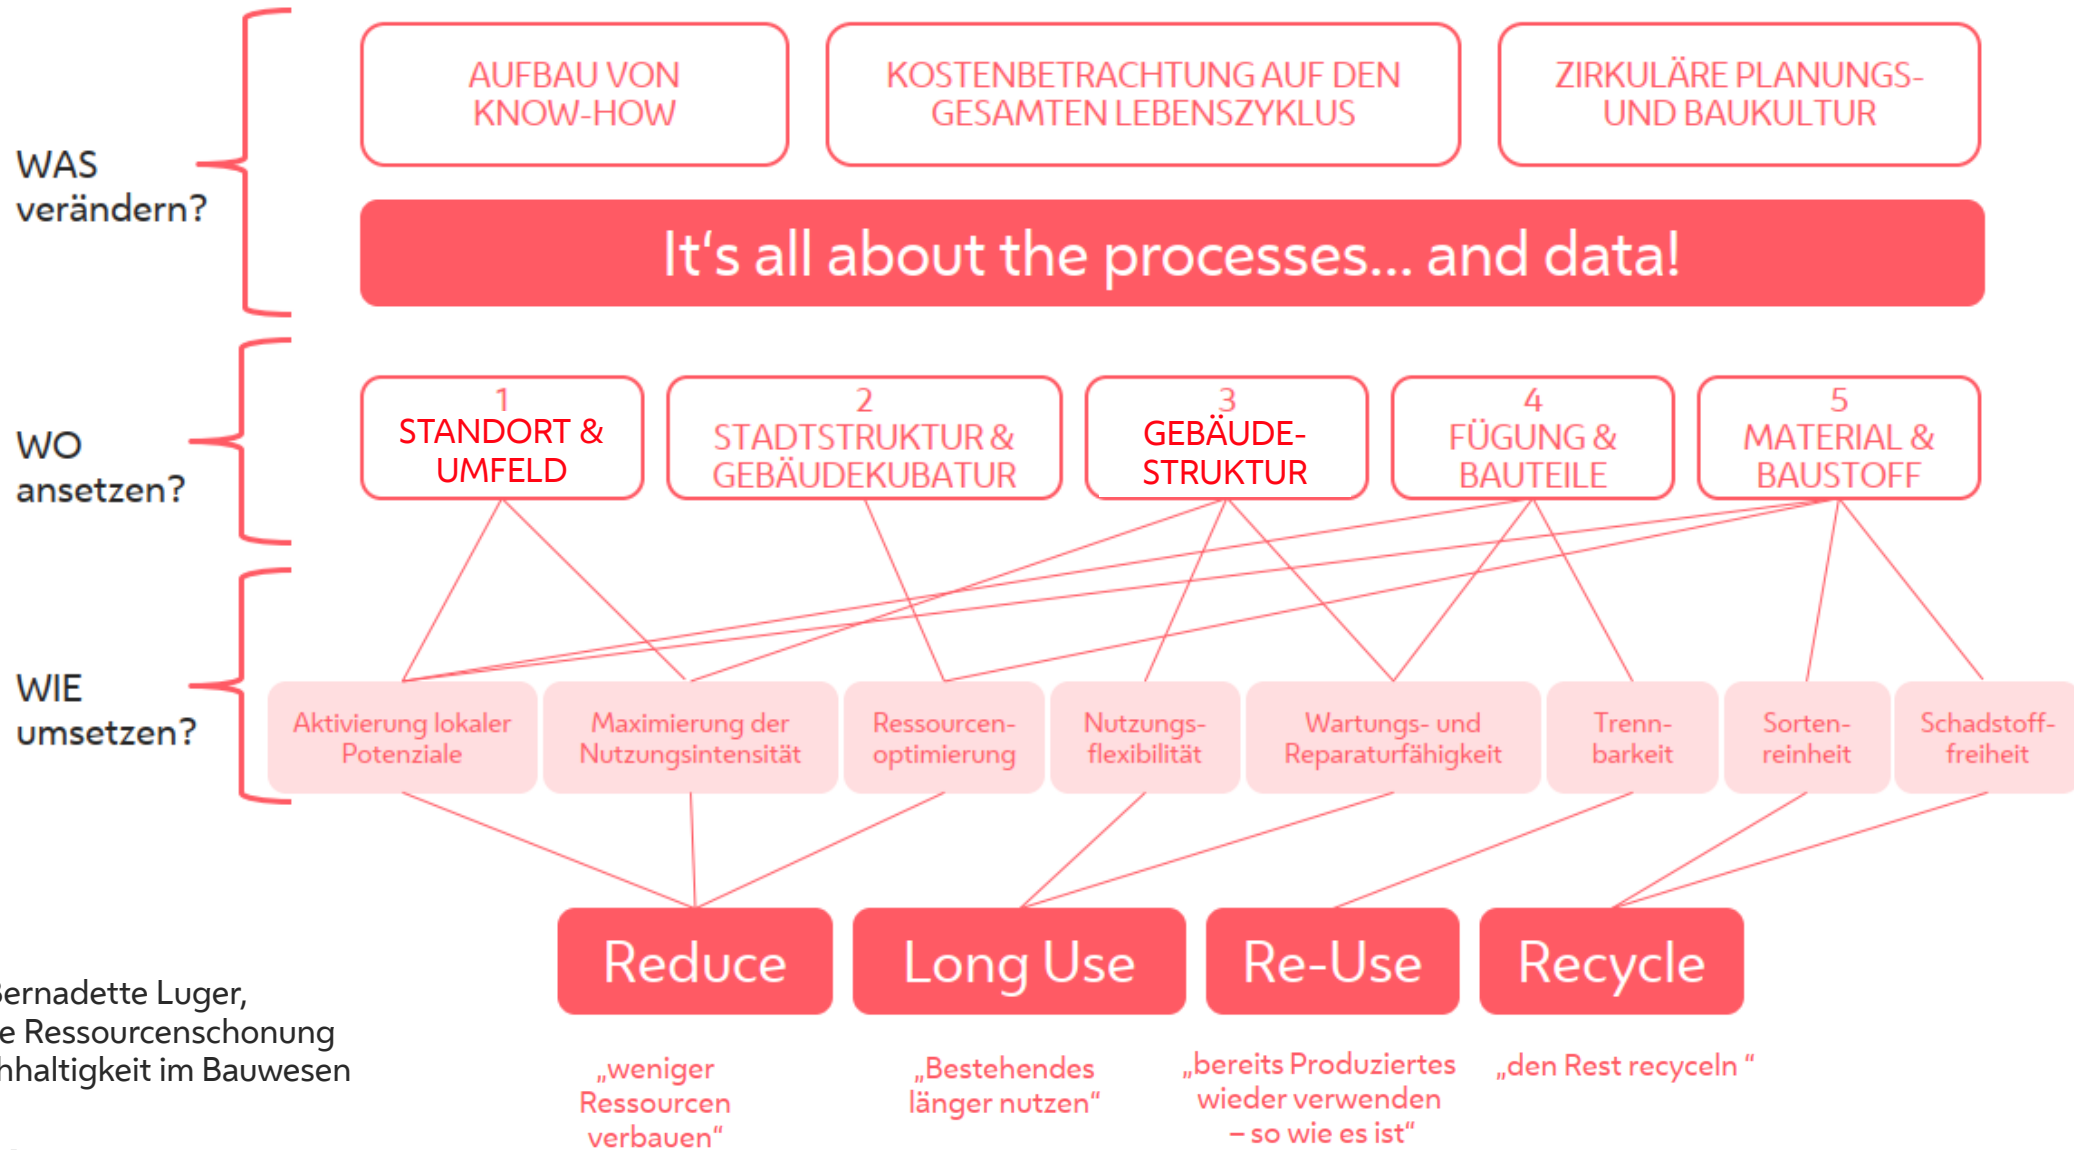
WAS verändern?

AUFBAU VON KNOW-HOW

KOSTENBETRACHTUNG AUF DEN GESAMTEN LEBENSZYKLUS

ZIRKULÄRE PLANUNGS- UND BAUKULTUR

It's all about the processes... and data!

WO ansetzen?

1 STANDORT & UMFELD

2 STADTSTRUKTUR & GEBÄUDEKUBATUR

3 GEBÄUDE-STRUKTUR

4 FÜGUNG & BAUTEILE

5 MATERIAL & BAUSTOFF

WIE umsetzen?

Aktivierung lokaler Potenziale

Maximierung der Nutzungsintensität

Ressourcen-optimierung

Nutzungs-flexibilität

Wartungs- und Reparaturfähigkeit

Trenn-barkeit

Sorten-reinheit

Schadstoff-freiheit

Reduce

Long Use

Re-Use

Recycle

„weniger Ressourcen verbauen"

„Bestehendes länger nutzen"

„bereits Produziertes wieder verwenden – so wie es ist"

„den Rest recyceln "

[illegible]ernadette Luger,
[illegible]e Ressourcenschonung
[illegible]hhaltigkeit im Bauwesen